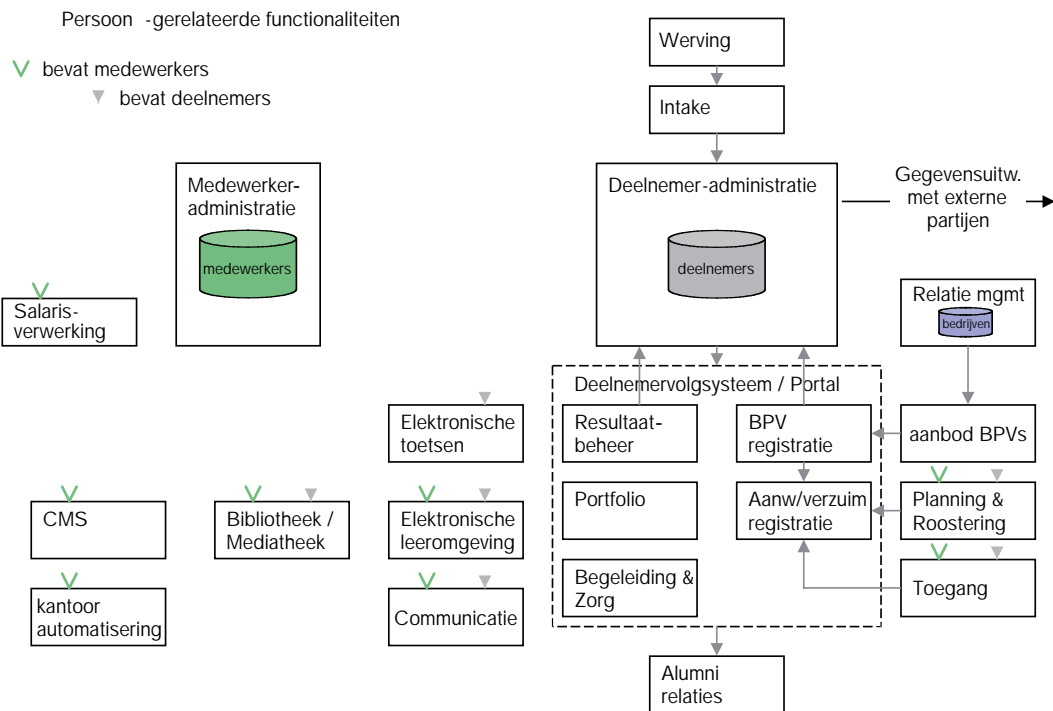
Persoon -gerelateerde functionaliteiten

V bevat medewerkers
▼ bevat deelnemers

Werving

Intake

Deelnemer-administratie

deelnemers

Gegevensuitw. met externe partijen

Medewerker-administratie

medewerkers

Salaris-verwerking

Relatie mgmt

bedrijven

Deelnemervolgsysteem / Portal

Resultaat-beheer

BPV registratie

aanbod BPVs

Elektronische toetsen

Portfolio

Aanw/verzuim registratie

Planning & Roostering

CMS

Bibliotheek / Mediatheek

Elektronische leeromgeving

Begeleiding & Zorg

Toegang

kantoor automatisering

Communicatie

Alumni relaties